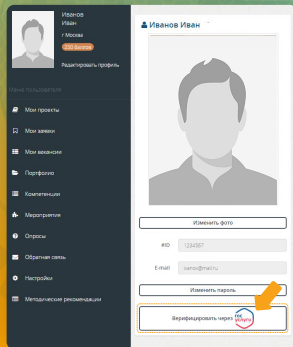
Иванов
Иван
г.Москва
250 баллов
Редактировать профиль

Меню пользователя
Мои проекты
Мои заявки
Мои вакансии
Портфолио
Компетенции
Мероприятия
Опросы
Обратная связь
Настройки
Методические рекомендации

Иванов Иван

Изменить фото

ID: 1234567

E-mail: ivanov@mail.ru

Изменить пароль

Верифицировать через ГОС УСЛУГИ